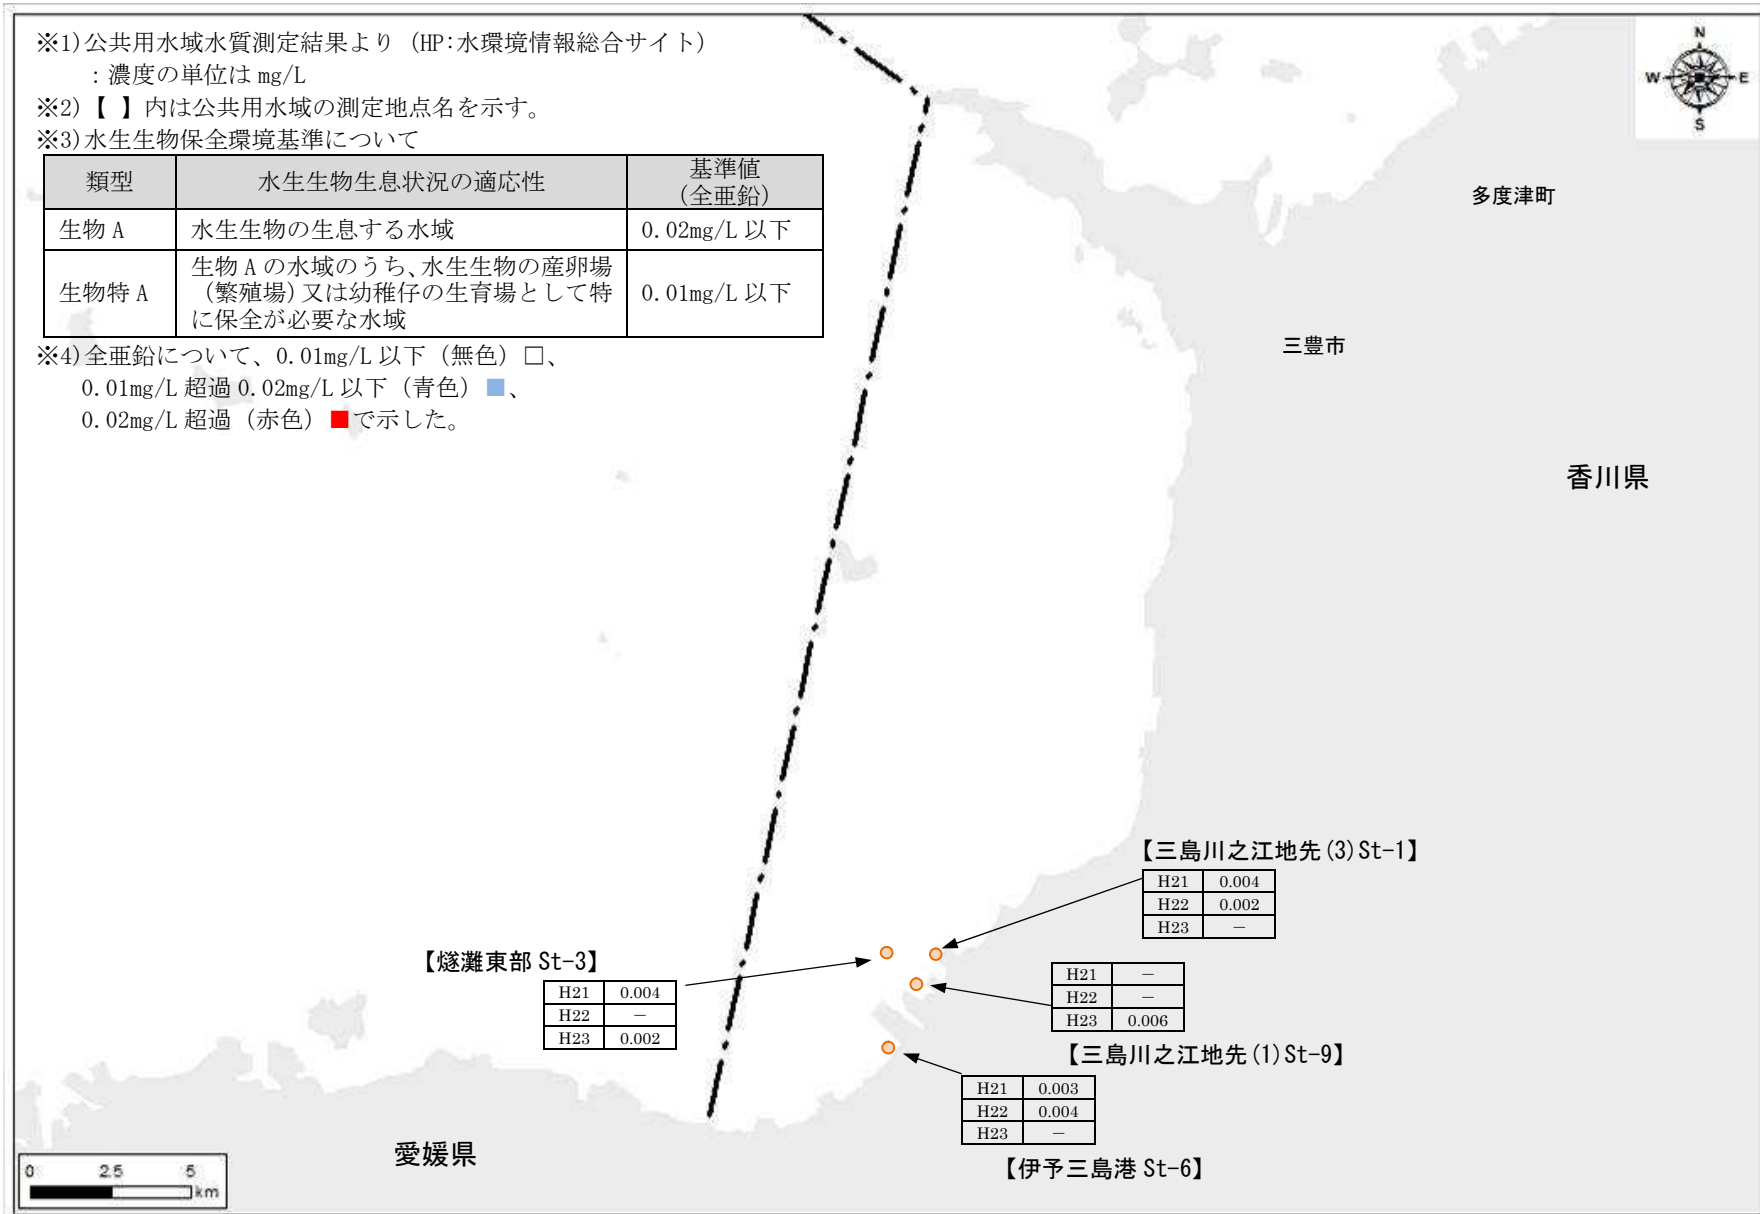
※1)公共用水域水質測定結果より（HP:水環境情報総合サイト）
：濃度の単位は mg/L
※2)【 】内は公共用水域の測定地点名を示す。
※3)水生生物保全環境基準について

| 類型 | 水生生物生息状況の適応性 | 基準値（全亜鉛） |
|---|---|---|
| 生物 A | 水生生物の生息する水域 | 0.02mg/L 以下 |
| 生物特 A | 生物 A の水域のうち、水生生物の産卵場（繁殖場）又は幼稚仔の生育場として特に保全が必要な水域 | 0.01mg/L 以下 |

※4)全亜鉛について、0.01mg/L 以下（無色）□、
0.01mg/L 超過 0.02mg/L 以下（青色）■、
0.02mg/L 超過（赤色）■で示した。

N
W
E
S

多度津町
三豊市
香川県

【三島川之江地先(3)St-1】
| H21 | 0.004 |
|---|---|
| H22 | 0.002 |
| H23 | — |

【燧灘東部 St-3】
| H21 | 0.004 |
|---|---|
| H22 | — |
| H23 | 0.002 |

| H21 | — |
|---|---|
| H22 | — |
| H23 | 0.006 |

【三島川之江地先(1)St-9】

| H21 | 0.003 |
|---|---|
| H22 | 0.004 |
| H23 | — |

【伊予三島港 St-6】

愛媛県

0 2.5 5 km